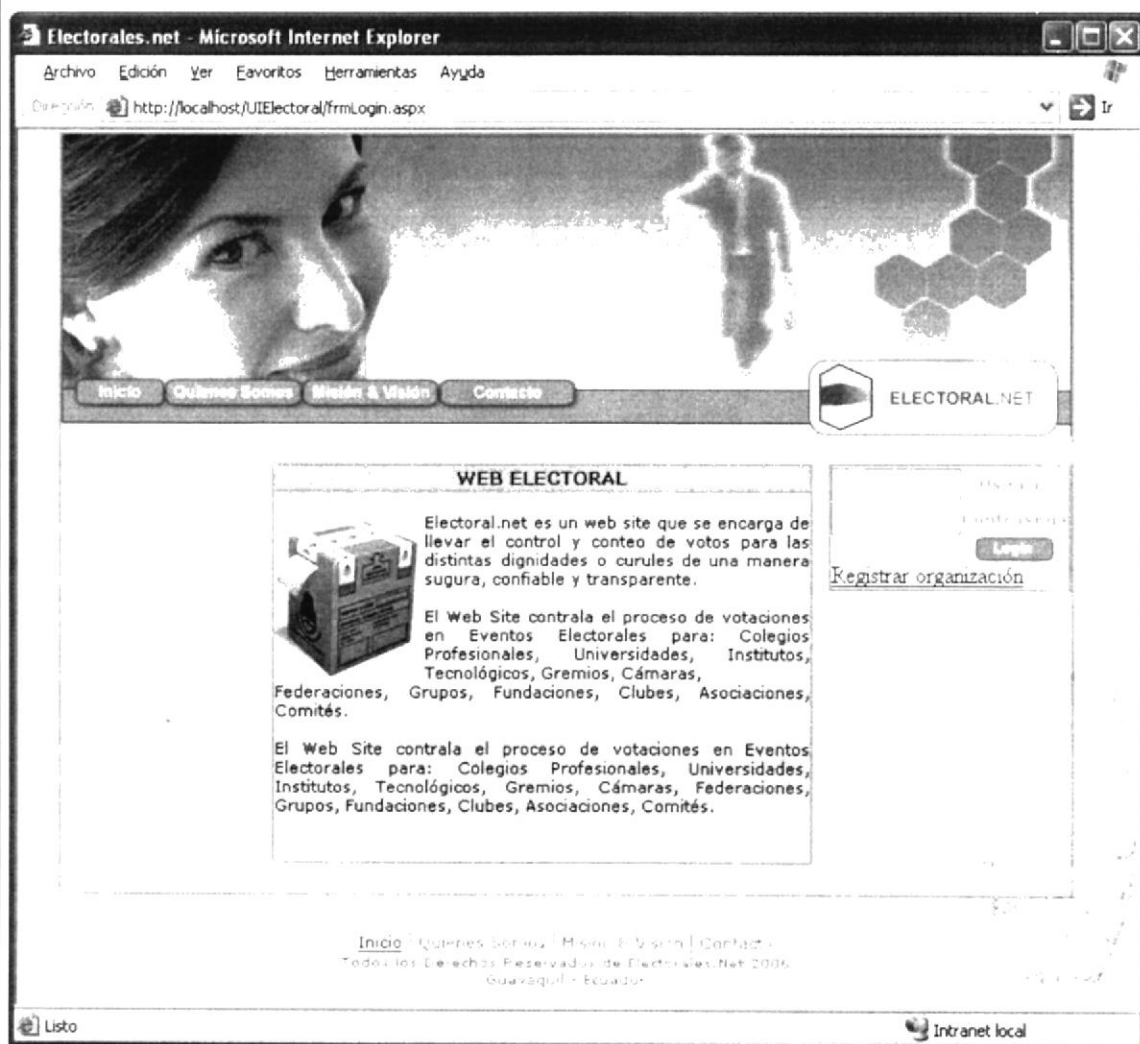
Electorales.net - Microsoft Internet Explorer

Archivo Edición Ver Favoritos Herramientas Ayuda

Dirección http://localhost/UIElectoral/frmLogin.aspx Ir

Inicio Quiénes Somos Misión & Visión Contacto

ELECTORAL.NET

WEB ELECTORAL

Electoral.net es un web site que se encarga de llevar el control y conteo de votos para las distintas dignidades o curules de una manera sugura, confiable y transparente.

El Web Site contrala el proceso de votaciones en Eventos Electorales para: Colegios Profesionales, Universidades, Institutos, Tecnológicos, Gremios, Cámaras, Federaciones, Grupos, Fundaciones, Clubes, Asociaciones, Comités.

El Web Site contrala el proceso de votaciones en Eventos Electorales para: Colegios Profesionales, Universidades, Institutos, Tecnológicos, Gremios, Cámaras, Federaciones, Grupos, Fundaciones, Clubes, Asociaciones, Comités.

Usuario

Contraseña

Login

Registrar organización

Inicio | Quienes Somos | Misión & Visión | Contacto

Todos los Derechos Reservados de Electorales.Net 2006

Guayaquil - Ecuador

Listo

Intranet local